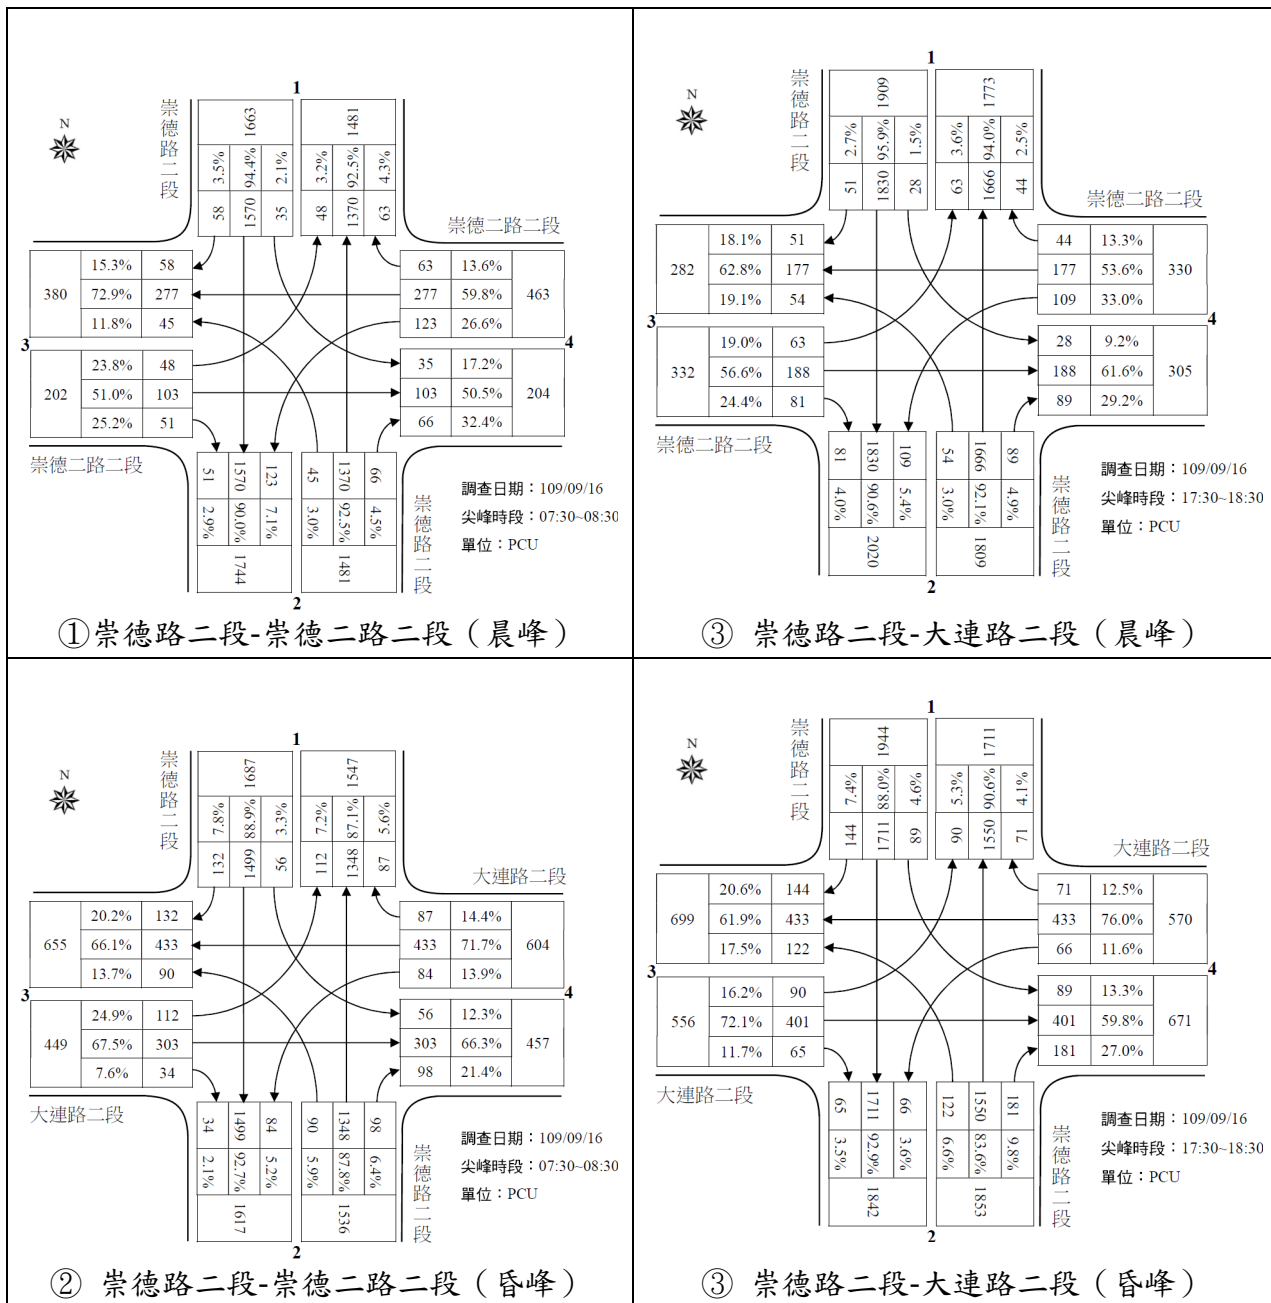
N

1

崇德路二段

1663
3.5% 94.4% 2.1%
58 1570 35

1481
3.2% 92.5% 4.3%
48 1370 63

崇德二路二段

380
15.3% 58
72.9% 277
11.8% 45

463
63 13.6%
277 59.8%
123 26.6%

3

4

202
23.8% 48
51.0% 103
25.2% 51

204
35 17.2%
103 50.5%
66 32.4%

崇德二路二段

51 1570 123
2.9% 90.0% 7.1%
1744

45 1370 66
3.0% 92.5% 4.5%
1481

崇德路二段

調查日期：109/09/16
尖峰時段：07:30~08:30
單位：PCU

2

①崇德路二段-崇德二路二段（晨峰）

N

1

崇德路二段

1909
2.7% 95.9% 1.5%
51 1830 28

1773
3.6% 94.0% 2.5%
63 1666 44

崇德二路二段

282
18.1% 51
62.8% 177
19.1% 54

330
44 13.3%
177 53.6%
109 33.0%

3

4

332
19.0% 63
56.6% 188
24.4% 81

305
28 9.2%
188 61.6%
89 29.2%

崇德二路二段

81 1830 109
4.0% 90.6% 5.4%
2020

54 1666 89
3.0% 92.1% 4.9%
1809

崇德路二段

調查日期：109/09/16
尖峰時段：17:30~18:30
單位：PCU

2

③ 崇德路二段-大連路二段（晨峰）

N

1

崇德路二段

1687
7.8% 88.9% 3.3%
132 1499 56

1547
7.2% 87.1% 5.6%
112 1348 87

大連路二段

655
20.2% 132
66.1% 433
13.7% 90

604
87 14.4%
433 71.7%
84 13.9%

3

4

449
24.9% 112
67.5% 303
7.6% 34

457
56 12.3%
303 66.3%
98 21.4%

大連路二段

34 1499 84
2.1% 92.7% 5.2%
1617

90 1348 98
5.9% 87.8% 6.4%
1536

崇德路二段

調查日期：109/09/16
尖峰時段：07:30~08:30
單位：PCU

2

② 崇德路二段-崇德二路二段（昏峰）

N

1

崇德路二段

1944
7.4% 88.0% 4.6%
144 1711 89

1711
5.3% 90.6% 4.1%
90 1550 71

大連路二段

699
20.6% 144
61.9% 433
17.5% 122

570
71 12.5%
433 76.0%
66 11.6%

3

4

556
16.2% 90
72.1% 401
11.7% 65

671
89 13.3%
401 59.8%
181 27.0%

大連路二段

65 1711 66
3.5% 92.9% 3.6%
1842

122 1550 181
6.6% 83.6% 9.8%
1853

崇德路二段

調查日期：109/09/16
尖峰時段：17:30~18:30
單位：PCU

2

③ 崇德路二段-大連路二段（昏峰）